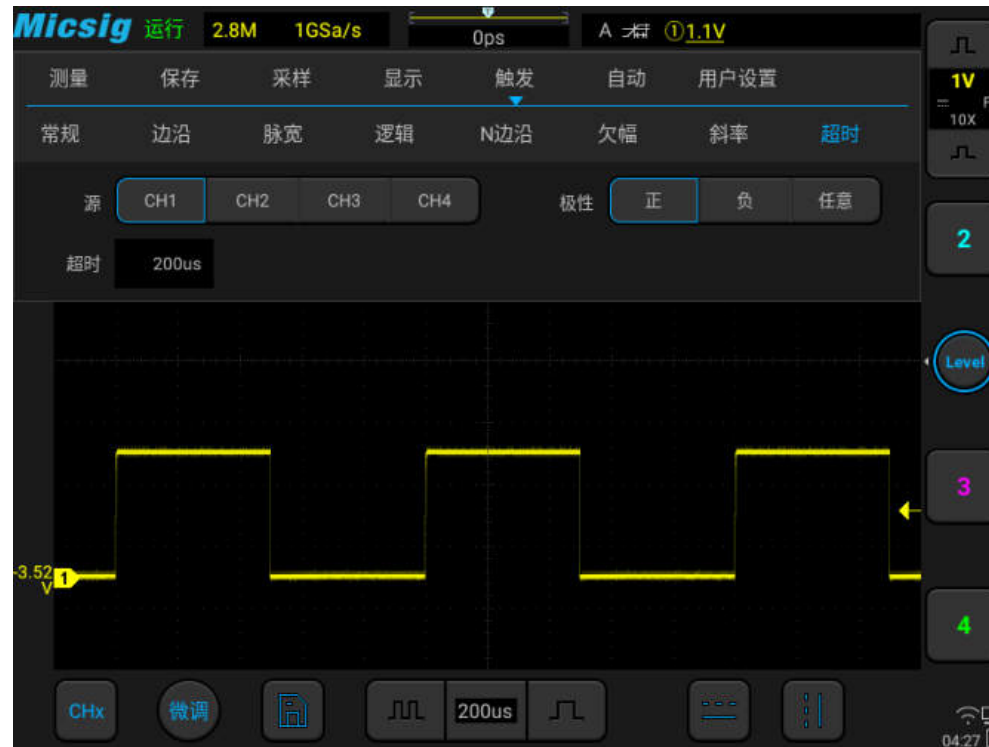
Micsig 运行 2.8M 1GSa/s 0ps A ① 1.1V

1V
10X

测量 保存 采样 显示 触发 自动 用户设置

常规 边沿 脉宽 逻辑 N边沿 欠幅 斜率 超时

源 CH1 CH2 CH3 CH4

极性 正 负 任意

超时 200us

2

Level

3

-3.52 V 1

4

CHx 微调 200us

04:27